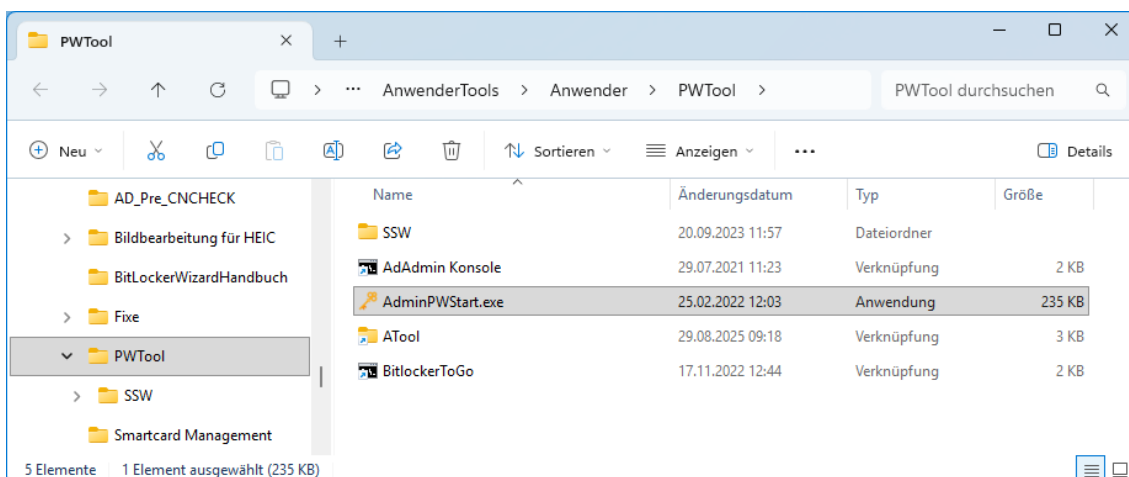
PWTool ×
+

PWTool durchsuchen

··· > AnwenderTools > Anwender > PWTool >

Neu
Sortieren
Anzeigen
···
Details

AD_Pre_CNCHECK
Bildbearbeitung für HEIC
BitLockerWizardHandbuch
Fixe
PWTool
SSW
Smartcard Management

| Name | Änderungsdatum | Typ | Größe |
|---|---|---|---|
| SSW | 20.09.2023 11:57 | Dateiordner | |
| AdAdmin Konsole | 29.07.2021 11:23 | Verknüpfung | 2 KB |
| AdminPWStart.exe | 25.02.2022 12:03 | Anwendung | 235 KB |
| ATool | 29.08.2025 09:18 | Verknüpfung | 3 KB |
| BitlockerToGo | 17.11.2022 12:44 | Verknüpfung | 2 KB |

5 Elemente | 1 Element ausgewählt (235 KB)